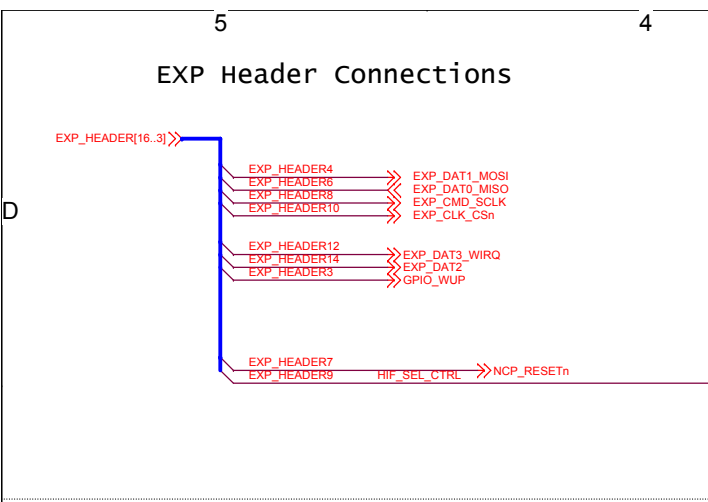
5

4

EXP Header Connections

D

EXP_HEADER[16..3]

EXP_HEADER4
EXP_HEADER6
EXP_HEADER8
EXP_HEADER10

EXP_DAT1_MOSI
EXP_DAT0_MISO
EXP_CMD_SCLK
EXP_CLK_CSn

EXP_HEADER12
EXP_HEADER14
EXP_HEADER3

EXP_DAT3_WIRQ
EXP_DAT2
GPIO_WUP

EXP_HEADER7
EXP_HEADER9

HIF_SEL_CTRL

NCP_RESETn